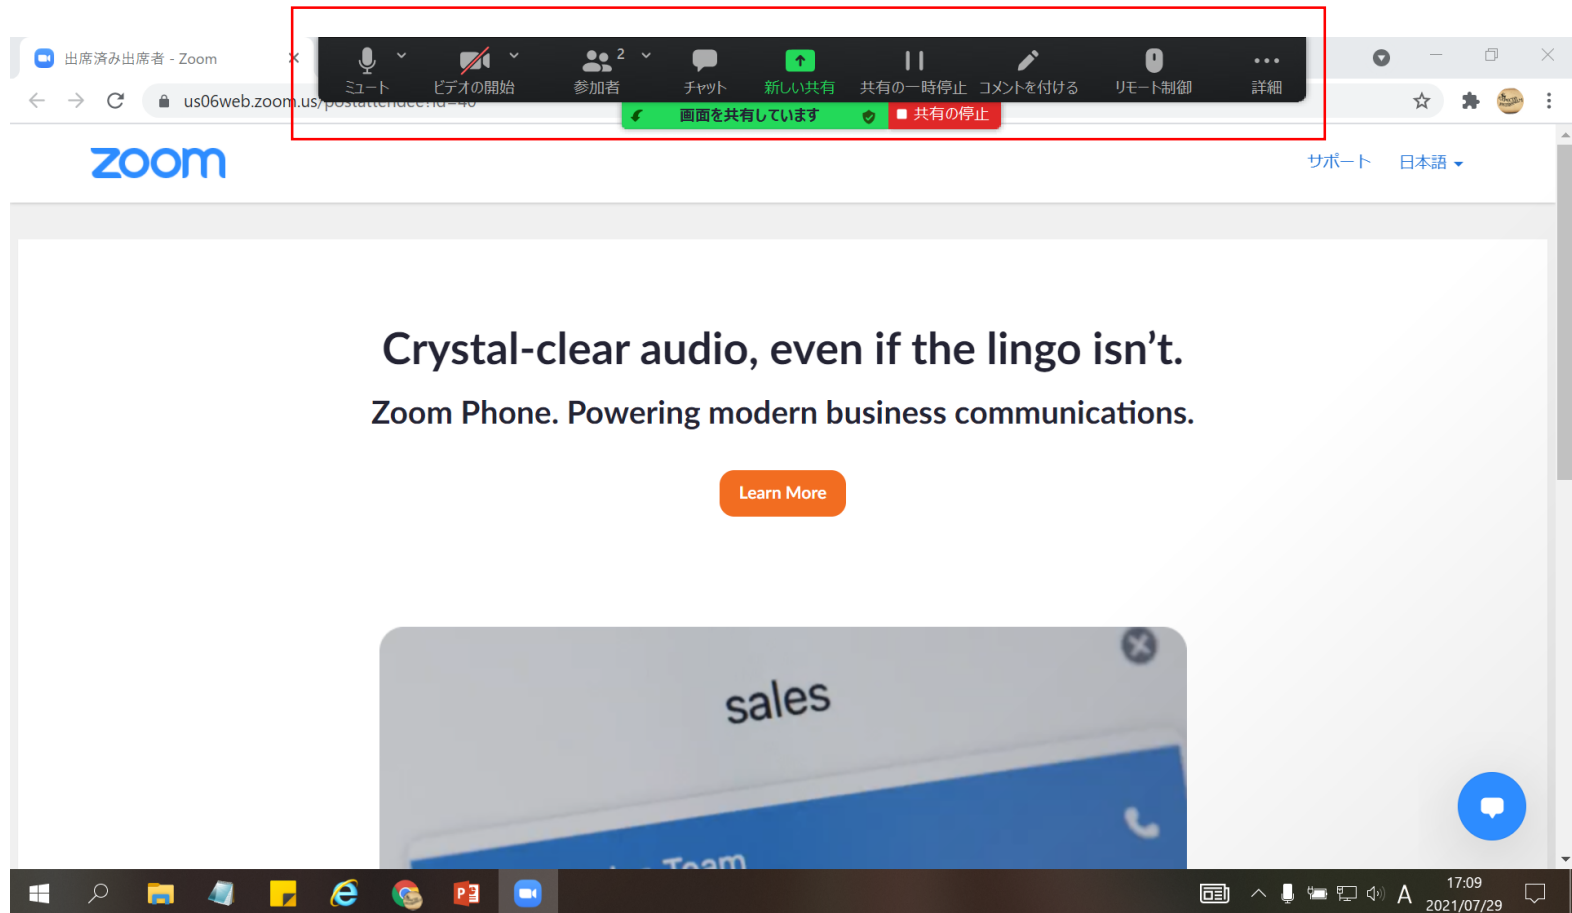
出席済み出席者 - Zoom

us06web.zoom.us/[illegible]

ミュート ビデオの開始 2 参加者 チャット 新しい共有 共有の一時停止 コメントを付ける リモート制御 詳細

画面を共有しています 共有の停止

zoom

サポート 日本語

Crystal-clear audio, even if the lingo isn’t.

Zoom Phone. Powering modern business communications.

Learn More

sales

Team

17:09
2021/07/29